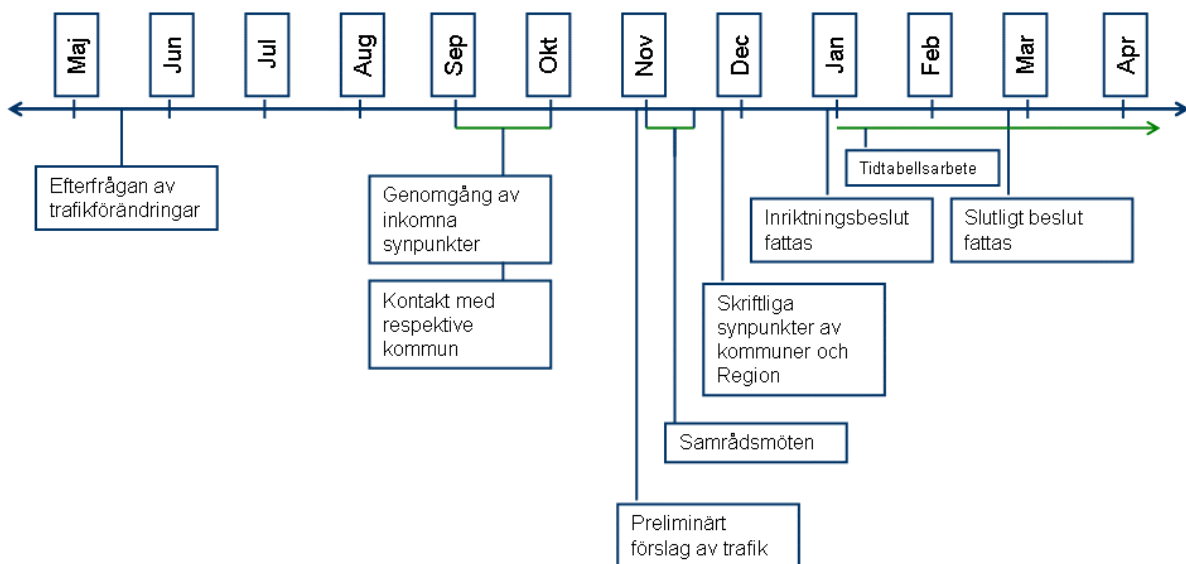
Maj
Jun
Jul
Aug
Sep
Okt
Nov
Dec
Jan
Feb
Mar
Apr

Efterfrågan av trafikförändringar

Genomgång av inkomna synpunkter

Kontakt med respektive kommun

Preliminärt förslag av trafik

Samrådsmöten

Skriftliga synpunkter av kommuner och Region

Tidtabellsarbete

Inriktningsbeslut fattas

Slutligt beslut fattas